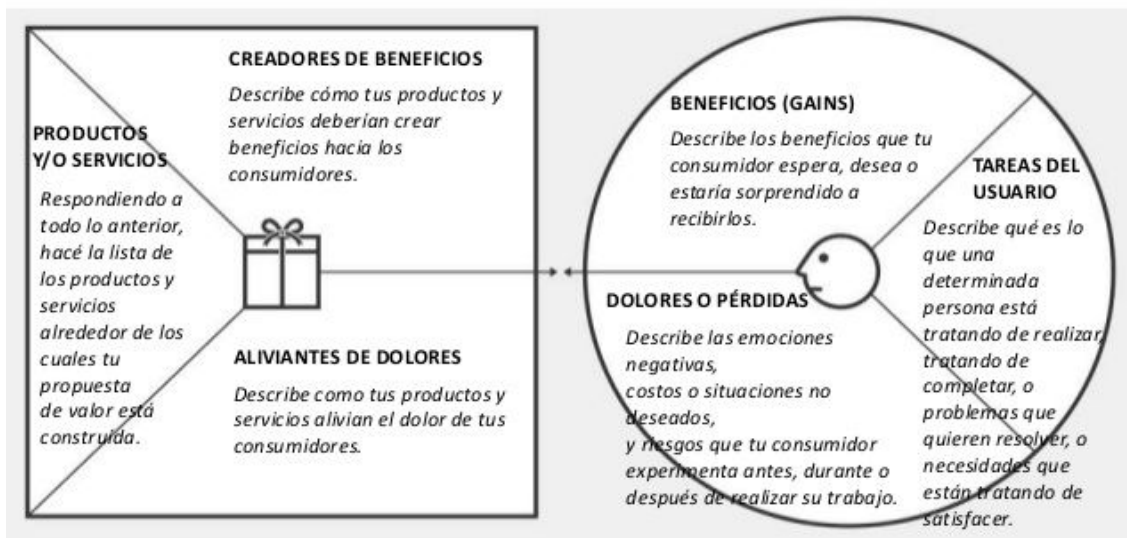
CREADORES DE BENEFICIOS

Describe cómo tus productos y servicios deberían crear beneficios hacia los consumidores.

PRODUCTOS Y/O SERVICIOS

Respondiendo a todo lo anterior, hacé la lista de los productos y servicios alrededor de los cuales tu propuesta de valor está construida.

ALIVIANTES DE DOLORES

Describe como tus productos y servicios alivian el dolor de tus consumidores.

BENEFICIOS (GAINS)

Describe los beneficios que tu consumidor espera, desea o estaría sorprendido a recibirlos.

TAREAS DEL USUARIO

Describe qué es lo que una determinada persona está tratando de realizar, tratando de completar, o problemas que quieren resolver, o necesidades que están tratando de satisfacer.

DOLORES O PÉRDIDAS

Describe las emociones negativas, costos o situaciones no deseados, y riesgos que tu consumidor experimenta antes, durante o después de realizar su trabajo.